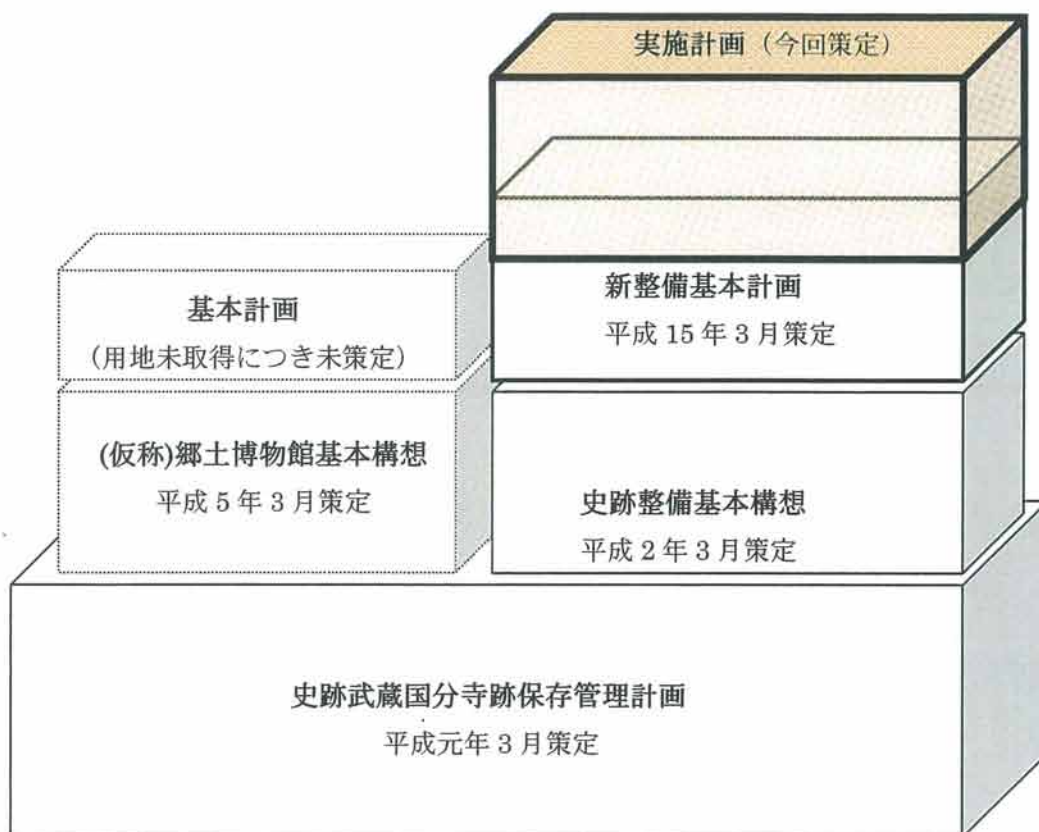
実施計画（今回策定）

基本計画
（用地未取得につき未策定）

新整備基本計画
平成 15 年 3 月策定

(仮称)郷土博物館基本構想
平成 5 年 3 月策定

史跡整備基本構想
平成 2 年 3 月策定

史跡武蔵国分寺跡保存管理計画
平成元年 3 月策定